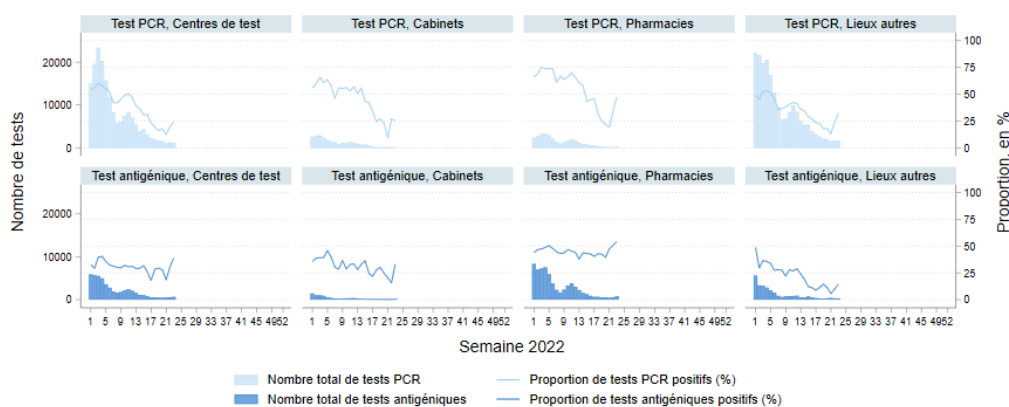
Test PCR, Centres de test
Test PCR, Cabinets
Test PCR, Pharmacies
Test PCR, Lieux autres
Test antigénique, Centres de test
Test antigénique, Cabinets
Test antigénique, Pharmacies
Test antigénique, Lieux autres

Nombre de tests
20000
10000
0
20000
10000
0

Proportion, en %
100
75
50
25
0
100
75
50
25
0

1 5 9 13 17 21 25 29 33 37 41 45 4952
1 5 9 13 17 21 25 29 33 37 41 45 4952
1 5 9 13 17 21 25 29 33 37 41 45 4952
1 5 9 13 17 21 25 29 33 37 41 45 4952

Semaine 2022

Nombre total de tests PCR
Nombre total de tests antigéniques
Proportion de tests PCR positifs (%)
Proportion de tests antigéniques positifs (%)